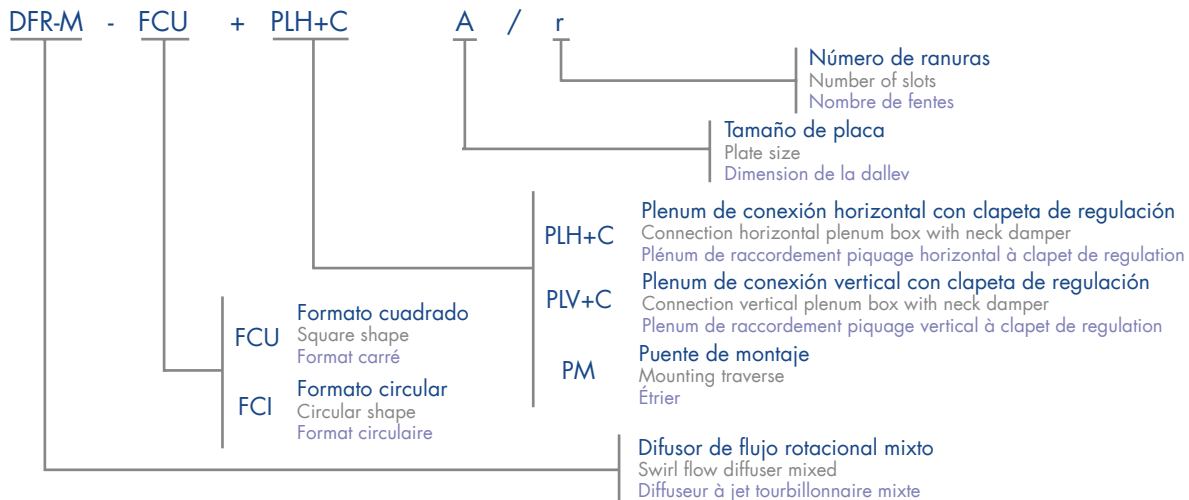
DFR-M - FCU + PLH+C A / r

Número de ranuras
Number of slots
Nombre de fentes

Tamaño de placa
Plate size
Dimension de la dallev

PLH+C
Plenum de conexión horizontal con clapeta de regulación
Connection horizontal plenum box with neck damper
Plénum de raccordement piquage horizontal à clapet de regulation

PLV+C
Plenum de conexión vertical con clapeta de regulación
Connection vertical plenum box with neck damper
Plenum de raccordement piquage vertical à clapet de regulation

PM
Puente de montaje
Mounting traverse
Étrier

FCU
Formato cuadrado
Square shape
Format carré

FCI
Formato circular
Circular shape
Format circulaire

Difusor de flujo rotacional mixto
Swirl flow diffuser mixed
Diffuseur à jet tourbillonnaire mixte